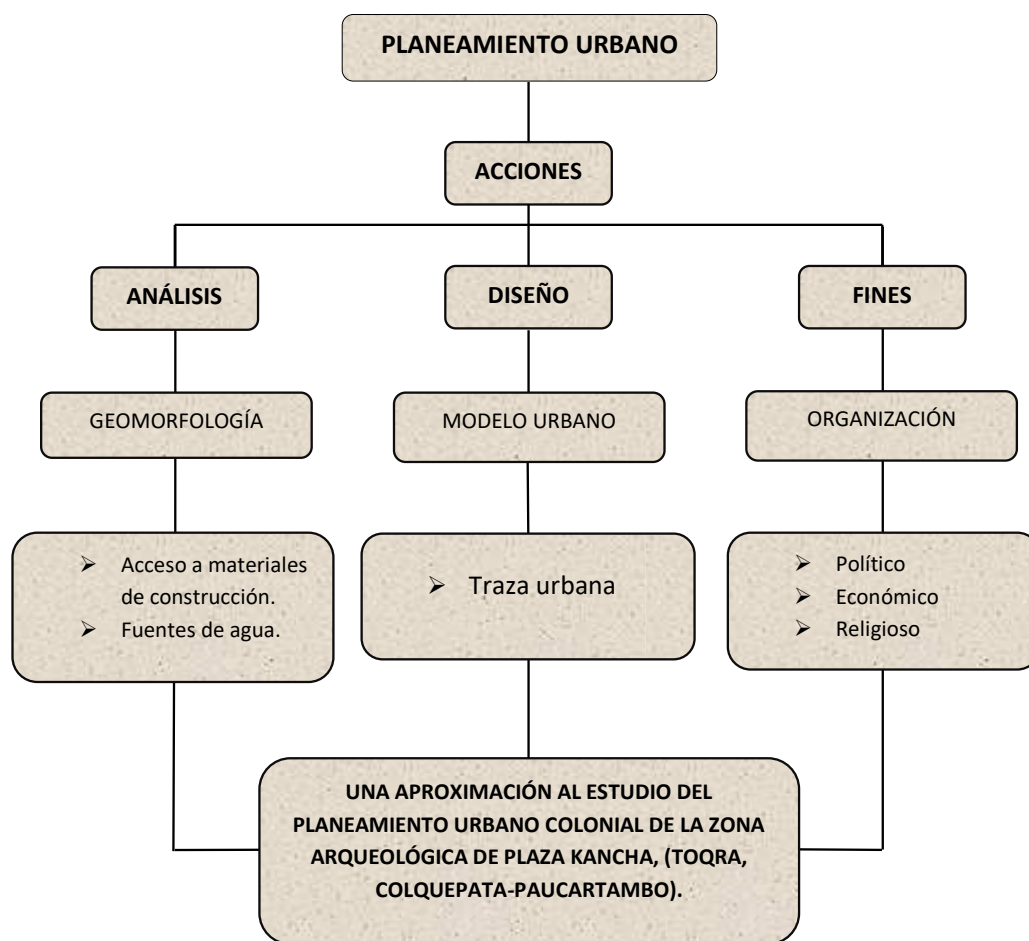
PLANEAMIENTO URBANO

ACCIONES

ANÁLISIS

DISEÑO

FINES

GEOMORFOLOGÍA

MODELO URBANO

ORGANIZACIÓN

➢ Acceso a materiales de construcción.
➢ Fuentes de agua.

➢ Traza urbana

➢ Político
➢ Económico
➢ Religioso

UNA APROXIMACIÓN AL ESTUDIO DEL PLANEAMIENTO URBANO COLONIAL DE LA ZONA ARQUEOLÓGICA DE PLAZA KANCHA, (TOQRA, COLQUEPATA-PAUCARTAMBO).